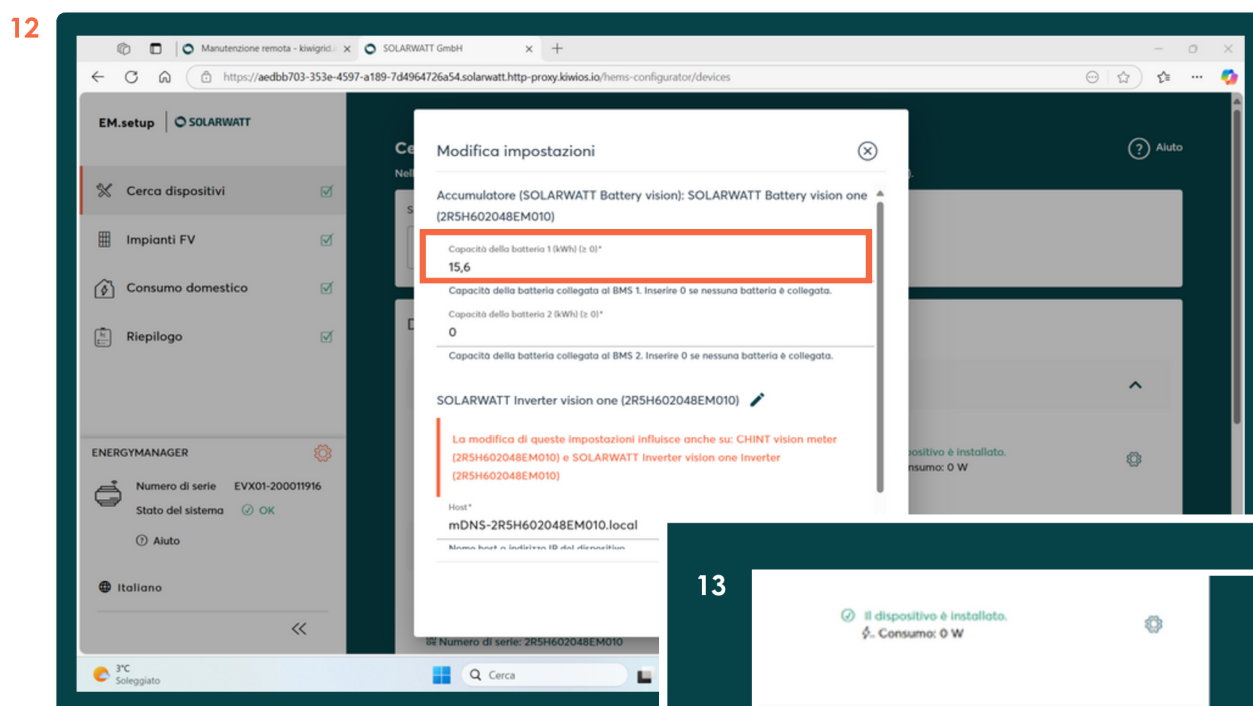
12

Manutenzione remota - kiwigrid.i × SOLARWATT GmbH ×

https://aedbb703-353e-4597-a189-7d4964726a54.solarwatt.http-proxy.kiwios.io/hems-configurator/devices

EM.setup SOLARWATT

Cerca dispositivi

Impianti FV

Consumo domestico

Riepilogo

ENERGYMANAGER

Numero di serie EVX01-200011916

Stato del sistema OK

Aiuto

Italiano

Aiuto

Modifica impostazioni

Accumulatore (SOLARWATT Battery vision): SOLARWATT Battery vision one (2R5H602048EM010)

Capacità della batteria 1 (kWh) (≥ 0)*

15,6

Capacità della batteria collegata al BMS 1. Inserire 0 se nessuna batteria è collegata.

Capacità della batteria 2 (kWh) (≥ 0)*

0

Capacità della batteria collegata al BMS 2. Inserire 0 se nessuna batteria è collegata.

SOLARWATT Inverter vision one (2R5H602048EM010)

La modifica di queste impostazioni influisce anche su: CHINT vision meter (2R5H602048EM010) e SOLARWATT Inverter vision one Inverter (2R5H602048EM010)

Host*

mDNS-2R5H602048EM010.local

Nome host o indirizzo IP del dispositivo

ispositivo è installato.
onsumo: 0 W

Numero di serie: 2R5H602048EM010

3°C
Soleggiato

Cerca

13

Il dispositivo è installato.
Consumo: 0 W